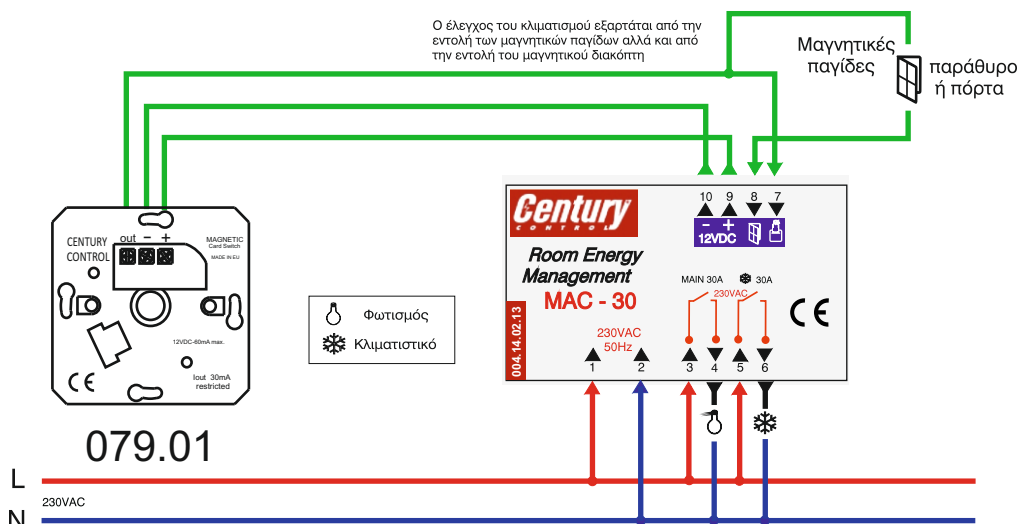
Ο έλεγχος του κλιματισμού εξαρτάται από την εντολή των μαγνητικών παγίδων αλλά και από την εντολή του μαγνητικού διακόπτη

Μαγνητικές παγίδες

παράθυρο ή πόρτα

CENTURY CONTROL

out - +

MAGNETIC Card Switch

MADE IN EU

12VDC-60mA max.

Iout 30mA restricted

CE

079.01

Φωτισμός

Κλιματιστικό

Century CONTROL

Room Energy Management

MAC - 30

004.14.02.13

10 9 8 7

- +

12VDC

MAIN 30A

30A

230VAC

CE

230VAC 50Hz

1 2 3 4 5 6

L

230VAC

N